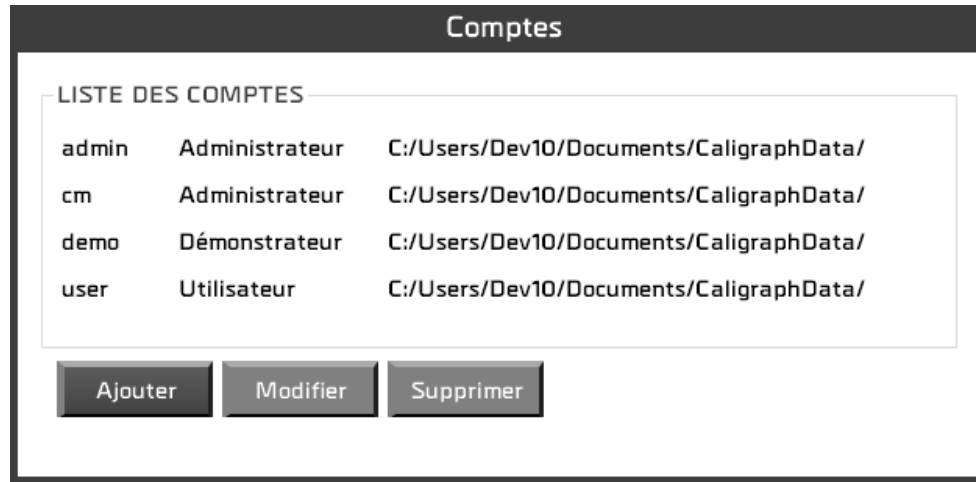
Comptes

LISTE DES COMPTES

| | | |
|---|---|---|
| admin | Administrateur | C:/Users/Dev10/Documents/CaligraphData/ |
| cm | Administrateur | C:/Users/Dev10/Documents/CaligraphData/ |
| demo | Démonstrateur | C:/Users/Dev10/Documents/CaligraphData/ |
| user | Utilisateur | C:/Users/Dev10/Documents/CaligraphData/ |

Ajouter Modifier Supprimer